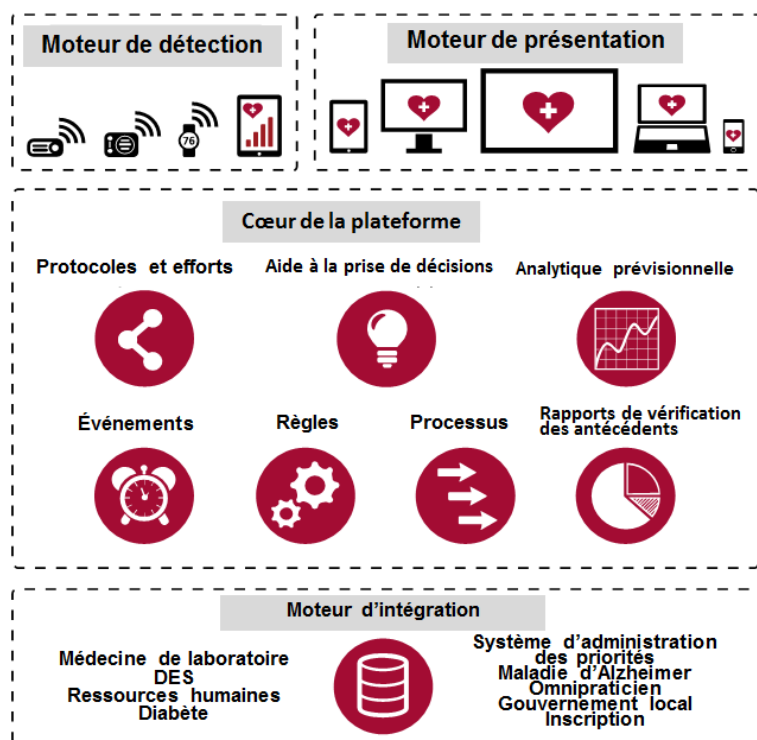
Moteur de détection

76

Moteur de présentation

Cœur de la plateforme

Protocoles et efforts

Aide à la prise de décisions

Analytique prévisionnelle

Événements

Règles

Processus

Rapports de vérification des antécédents

Moteur d'intégration

Médecine de laboratoire
DES
Ressources humaines
Diabète

Système d'administration des priorités
Maladie d'Alzheimer
Omnipraticien
Gouvernement local
Inscription